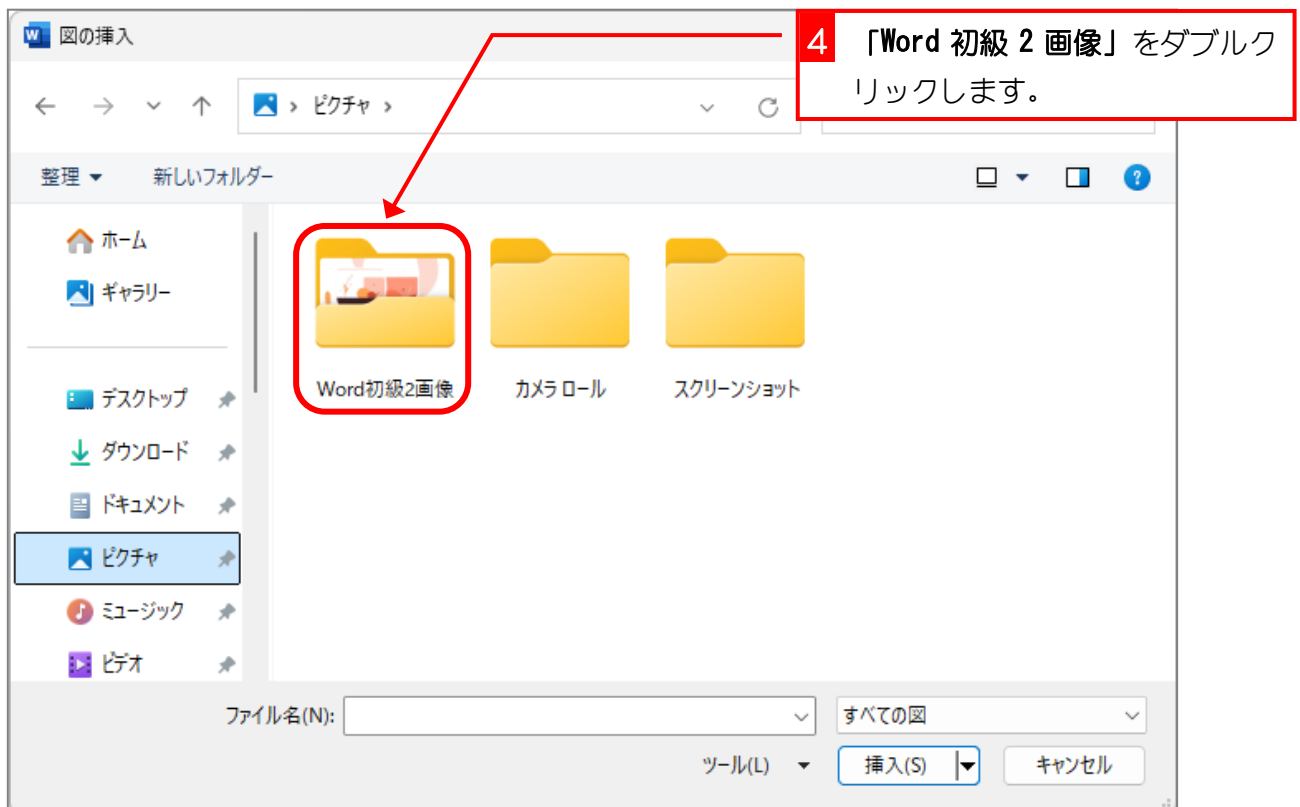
図の挿入

4 「Word 初級 2 画像」をダブルクリックします。

ピクチャ >

整理 ▼ 新しいフォルダー

ホーム
ギャラリー

デスクトップ
ダウンロード
ドキュメント
ピクチャ
ミュージック
ビデオ

Word初級2画像
カメラ ロール
スクリーンショット

ファイル名(N):
すべての図
ツール(L) ▼
挿入(S)
キャンセル